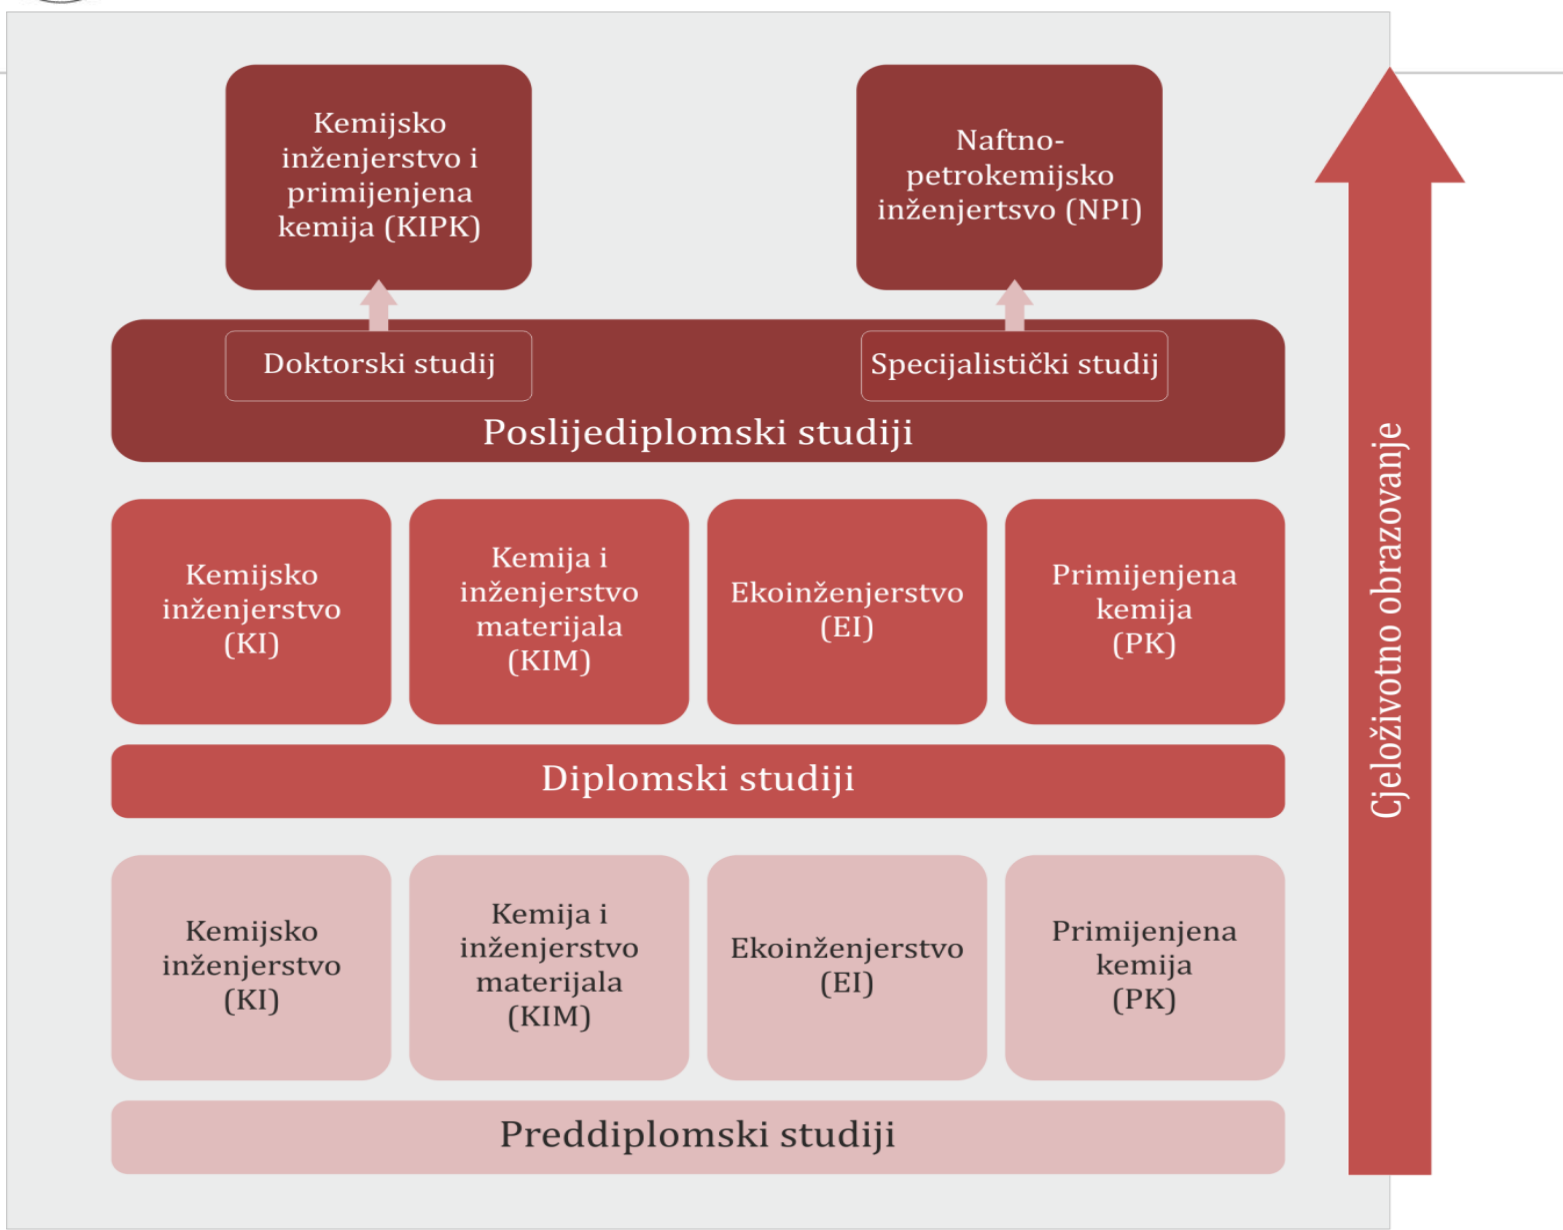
Kemijsko inženjerstvo i primijenjena kemija (KIPK)

Naftno-petrokemijsko inženjertsvo (NPI)

Doktorski studij

Specijalistički studij

Poslijediplomski studiji

Kemijsko inženjerstvo (KI)

Kemija i inženjerstvo materijala (KIM)

Ekoinženjerstvo (EI)

Primijenjena kemija (PK)

Diplomski studiji

Kemijsko inženjerstvo (KI)

Kemija i inženjerstvo materijala (KIM)

Ekoinženjerstvo (EI)

Primijenjena kemija (PK)

Preddiplomski studiji

Cjeloživotno obrazovanje